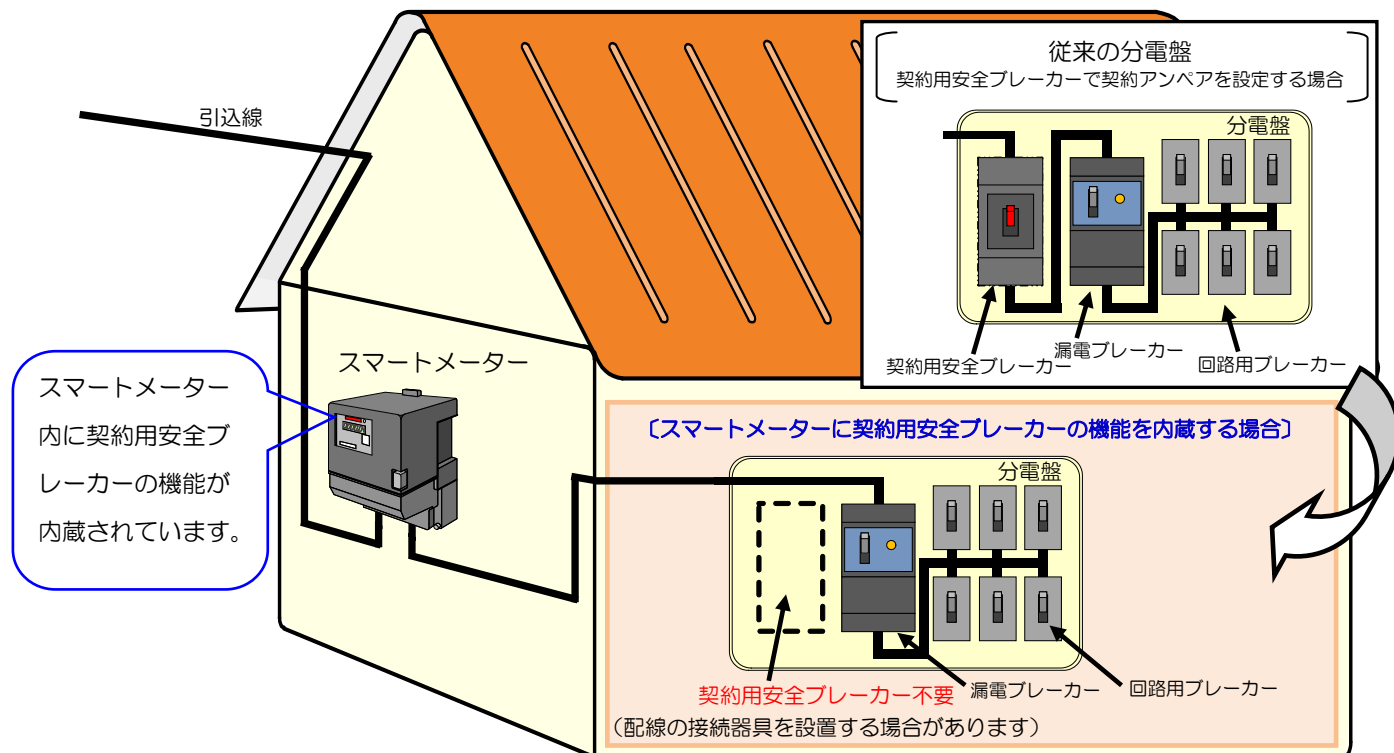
引込線

従来の分電盤
契約用安全ブレーカーで契約アンペアを設定する場合

分電盤

契約用安全ブレーカー

漏電ブレーカー

回路用ブレーカー

スマートメーター

スマートメーター内に契約用安全ブレーカーの機能が内蔵されています。

〔スマートメーターに契約用安全ブレーカーの機能を内蔵する場合〕

分電盤

契約用安全ブレーカー不要
（配線の接続器具を設置する場合があります）

漏電ブレーカー

回路用ブレーカー